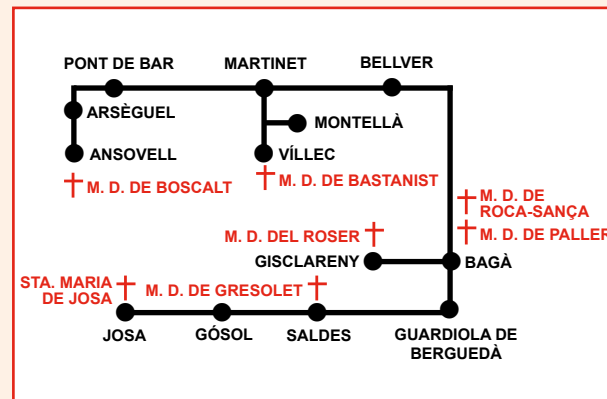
PONT DE BAR
MARTINET
BELLVER
ARSÈGUEL
MONTELLÀ
ANSOVELL
VÍLLEC
M. D. DE BOSCALT
M. D. DE BASTANIST
M. D. DE ROCA-SANÇA
M. D. DE PALLER
M. D. DEL ROSER
GISCLARENY
BAGÀ
STA. MARIA DE JOSA
M. D. DE GRESOLET
JOSA
GÓSOL
SALDES
GUARDIOLA DE BERGUEDÀ